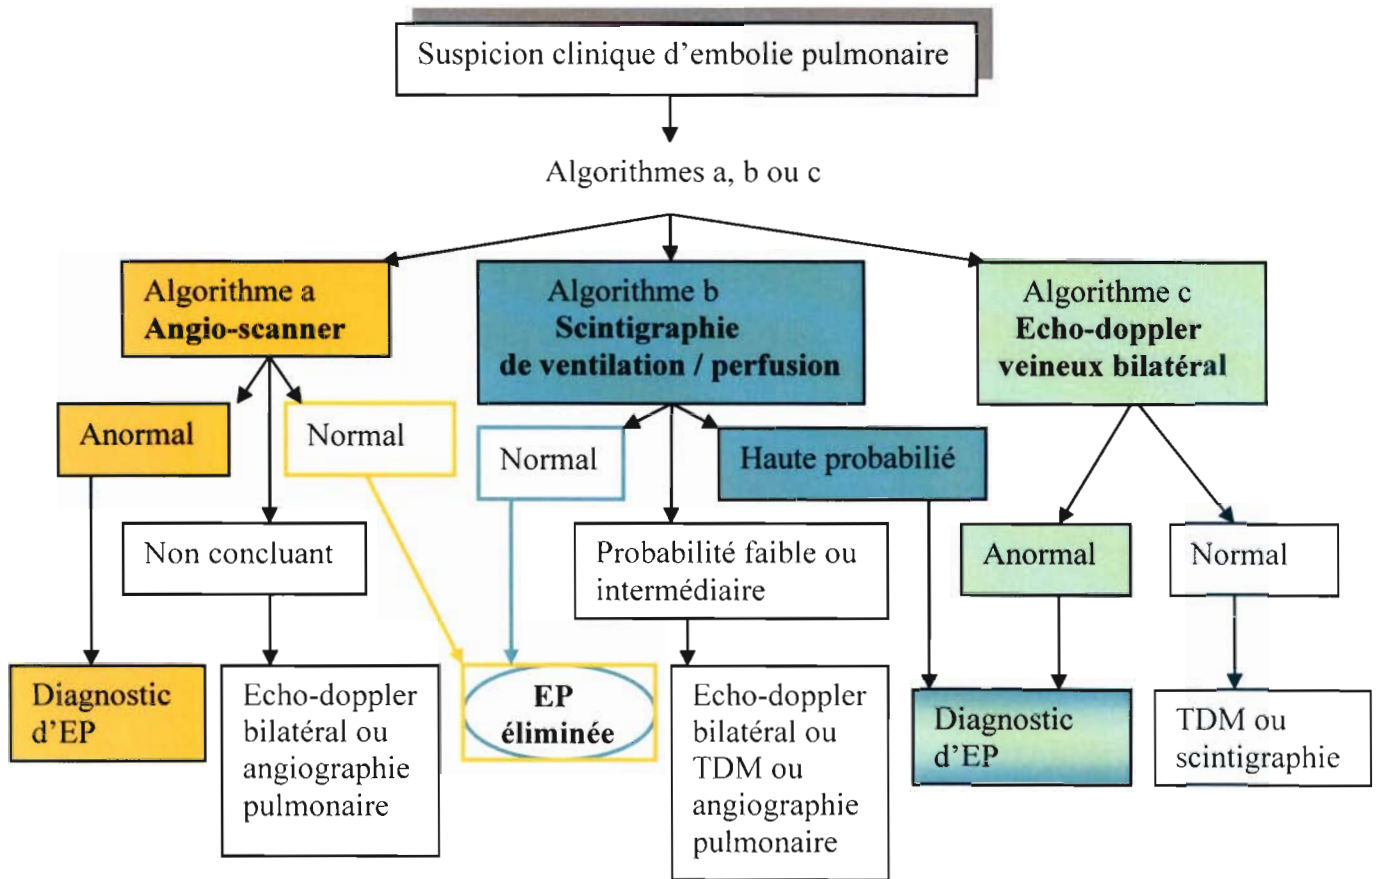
Suspicion clinique d'embolie pulmonaire

Algorithmes a, b ou c

Algorithme a
Angio-scanner

Algorithme b
Scintigraphie
de ventilation / perfusion

Algorithme c
Echo-doppler
veineux bilatéral

Anormal

Normal

Normal

Haute probabilié

Non concluant

Probabilité faible ou intermédiaire

Anormal

Normal

Diagnostic d'EP

Echo-doppler bilatéral ou angiographie pulmonaire

EP éliminée

Echo-doppler bilatéral ou TDM ou angiographie pulmonaire

Diagnostic d'EP

TDM ou scintigraphie